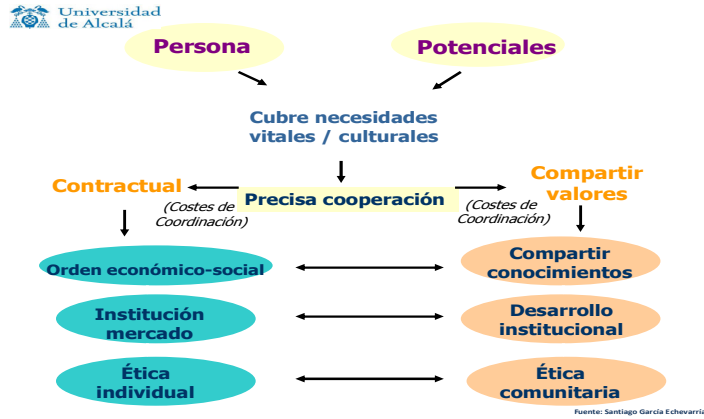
Universidad de Alcalá

Persona

Potenciales

Cubre necesidades vitales / culturales

Contractual

Precisa cooperación

Compartir valores

(Costes de Coordinación)

(Costes de Coordinación)

Orden económico-social

Compartir conocimientos

Institución mercado

Desarrollo institucional

Ética individual

Ética comunitaria

Fuente: Santiago García Echevarría